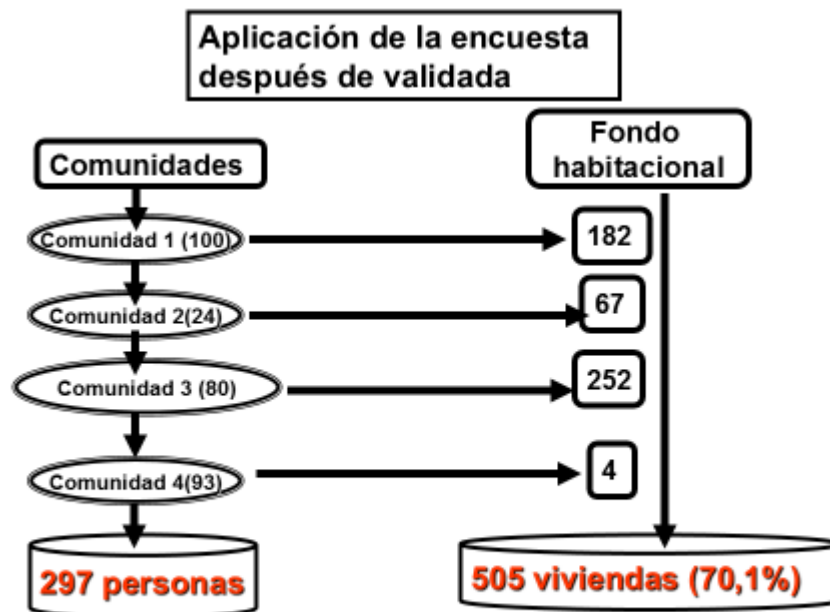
Aplicación de la encuesta después de validada

Comunidades

Fondo habitacional

Comunidad 1 (100)

182

Comunidad 2(24)

67

Comunidad 3 (80)

252

Comunidad 4(93)

4

297 personas

505 viviendas (70,1%)